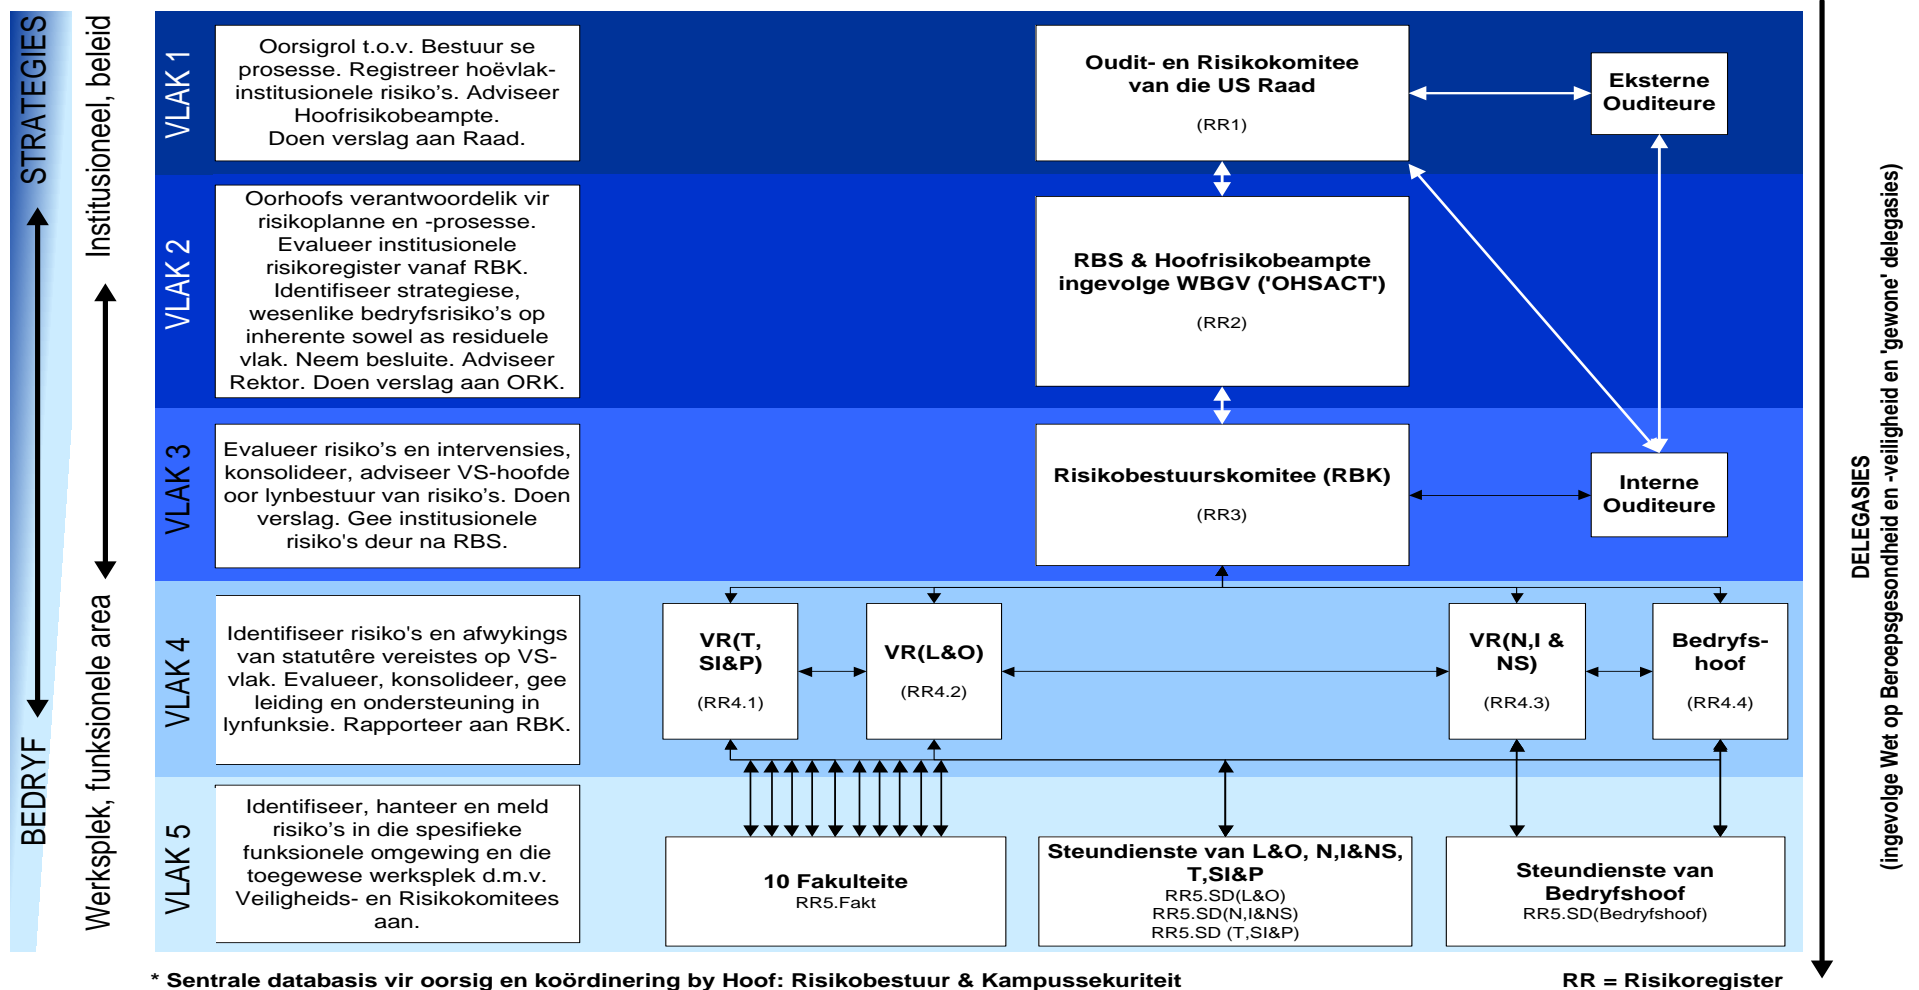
STRATEGIES

BEDRYF

Institusioneel, beleid

Werksplek, funksionele area

VLAK 1

Oorsigrol t.o.v. Bestuur se prosesse. Registreer hoëvlak-institusionele risiko's. Adviseer Hoofrisikobeampte. Doen verslag aan Raad.

Oudit- en Risikokomitee van die US Raad

(RR1)

Eksterne Ouditeure

VLAK 2

Oorhoofs verantwoordelik vir risikoplanne en -prosesse. Evalueer institusionele risikoregister vanaf RBK. Identifiseer strategiese, wesenlike bedryfsrisiko's op inherente sowel as residuele vlak. Neem besluite. Adviseer Rektor. Doen verslag aan ORK.

RBS & Hoofrisikobeampte ingevolge WBGV ('OHSACT')

(RR2)

VLAK 3

Evalueer risiko's en intervensies, konsolideer, adviseer VS-hoofde oor lynbestuur van risiko's. Doen verslag. Gee institusionele risiko's deur na RBS.

Risikobestuurskomitee (RBK)

(RR3)

Interne Ouditeure

VLAK 4

Identifiseer risiko's en afwykings van statutêre vereistes op VS-vlak. Evalueer, konsolideer, gee leiding en ondersteuning in lynfunksie. Rapporteer aan RBK.

VR(T, SI&P)

(RR4.1)

VR(L&O)

(RR4.2)

VR(N,I & NS)

(RR4.3)

Bedryfs-hoof

(RR4.4)

VLAK 5

Identifiseer, hanteer en meld risiko's in die spesifieke funksionele omgewing en die toegewese werksplek d.m.v. Veiligheids- en Risikokomitees aan.

10 Fakulteite
RR5.Fakt

Steundienste van L&O, N,I&NS, T,SI&P
RR5.SD(L&O)
RR5.SD(N,I&NS)
RR5.SD (T,SI&P)

Steundienste van Bedryfshoof
RR5.SD(Bedryfshoof)

DELEGASIES
(ingevolge Wet op Beroepsgesondheid en -veiligheid en 'gewone' delegasies)

* Sentrale databasis vir oorsig en koördinering by Hoof: Risikobestuur & Kampussekuriteit

RR = Risikoregister